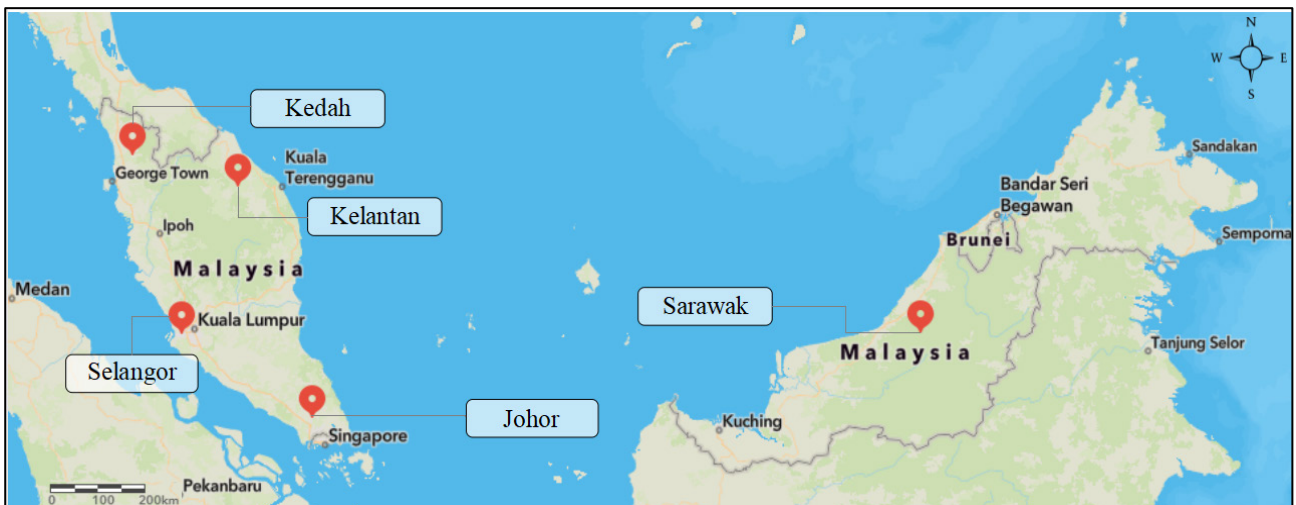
N
W
E
S

Kedah
George Town
Kuala Terengganu
Kelantan
Ipoh
Malaysia
Medan
Kuala Lumpur
Selangor
Johor
Singapore
Pekanbaru
0 100 200km

Sandakan
Bandar Seri Begawan
Brunei
Semporna
Sarawak
Malaysia
Tanjung Selor
Kuching